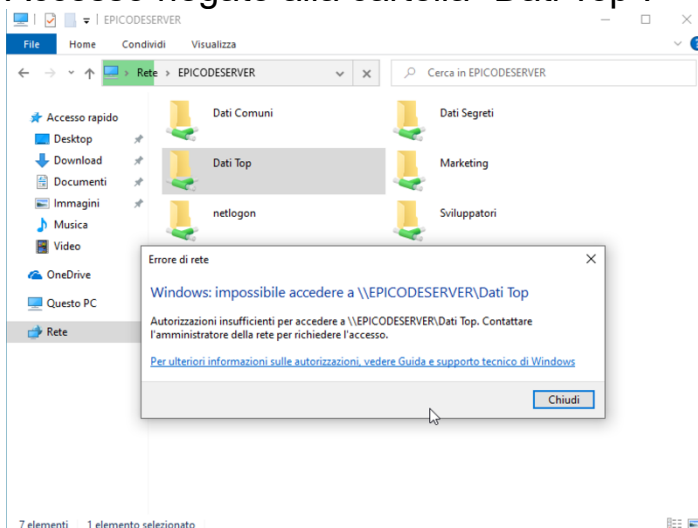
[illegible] "Dati Top"

| EPICODESERVER

File Home Condividi Visualizza

Rete > EPICODESERVER

Cerca in EPICODESERVER

Accesso rapido
Desktop
Download
Documenti
Immagini
Musica
Video
OneDrive
Questo PC
Rete

Dati Comuni
Dati Segreti
Dati Top
Marketing
netlogon
Sviluppatori

Errore di rete

Windows: impossibile accedere a \\EPICODESERVER\Dati Top

Autorizzazioni insufficienti per accedere a \\EPICODESERVER\Dati Top. Contattare l'amministratore della rete per richiedere l'accesso.

Per ulteriori informazioni sulle autorizzazioni, vedere Guida e supporto tecnico di Windows

Chiudi

7 elementi 1 elemento selezionato